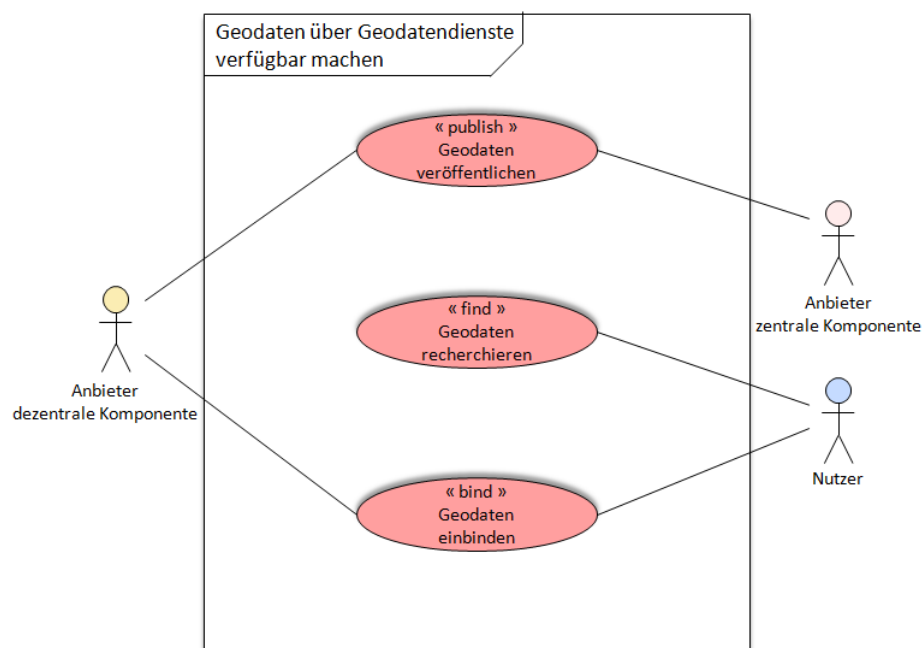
Geodaten über Geodatendienste verfügbar machen

« publish »
Geodaten
veröffentlichen

« find »
Geodaten
recherchieren

« bind »
Geodaten
einbinden

Anbieter
dezentrale Komponente

Anbieter
zentrale Komponente

Nutzer